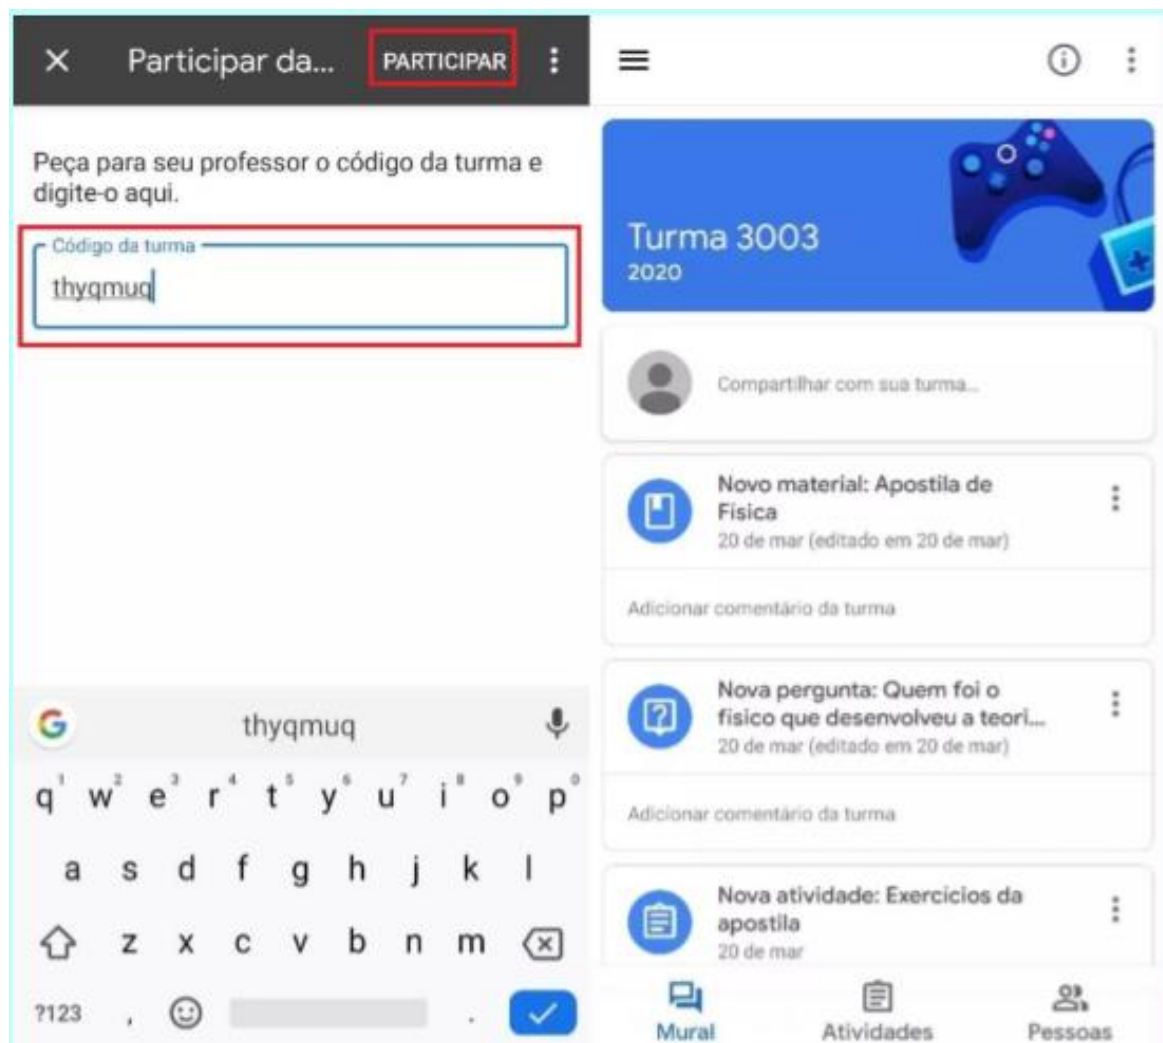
× Participar da... PARTICIPAR

Peça para seu professor o código da turma e digite-o aqui.

Código da turma
thyqmuq

G thyqmuq

q w e r t y u i o p
1 2 3 4 5 6 7 8 9 0
a s d f g h j k l
z x c v b n m
?123 , .

Turma 3003
2020

Compartilhar com sua turma...

Novo material: Apostila de Física
20 de mar (editado em 20 de mar)

Adicionar comentário da turma

Nova pergunta: Quem foi o físico que desenvolveu a teori...
20 de mar (editado em 20 de mar)

Adicionar comentário da turma

Nova atividade: Exercícios da apostila
20 de mar

Mural Atividades Pessoas